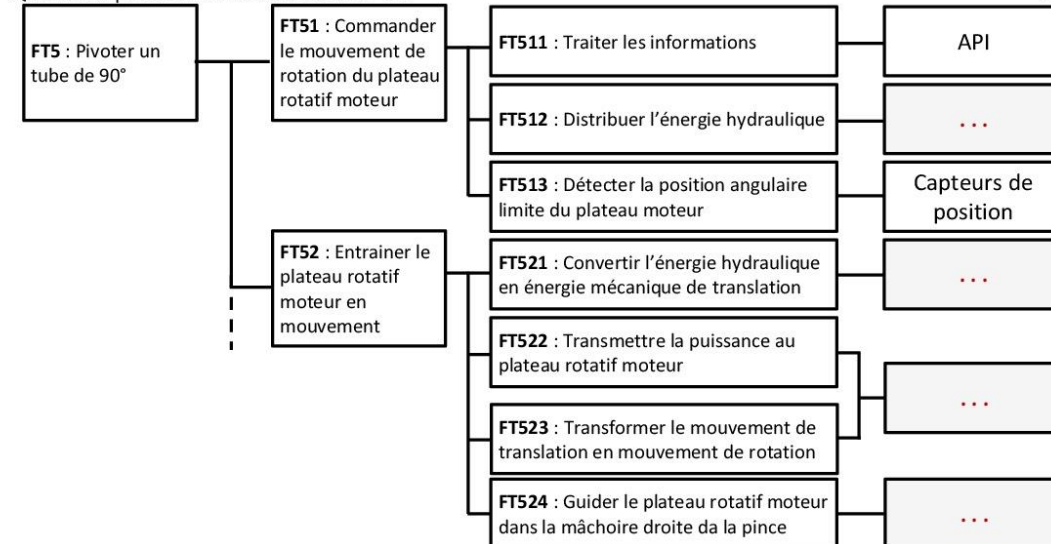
FT5 : Pivoter un tube de 90°

FT51 : Commander le mouvement de rotation du plateau rotatif moteur

FT511 : Traiter les informations

API

FT512 : Distribuer l'énergie hydraulique

...

FT513 : Détecter la position angulaire limite du plateau moteur

Capteurs de position

FT52 : Entrainer le plateau rotatif moteur en mouvement

FT521 : Convertir l'énergie hydraulique en énergie mécanique de translation

...

FT522 : Transmettre la puissance au plateau rotatif moteur

FT523 : Transformer le mouvement de translation en mouvement de rotation

...

FT524 : Guider le plateau rotatif moteur dans la mâchoire droite da la pince

...